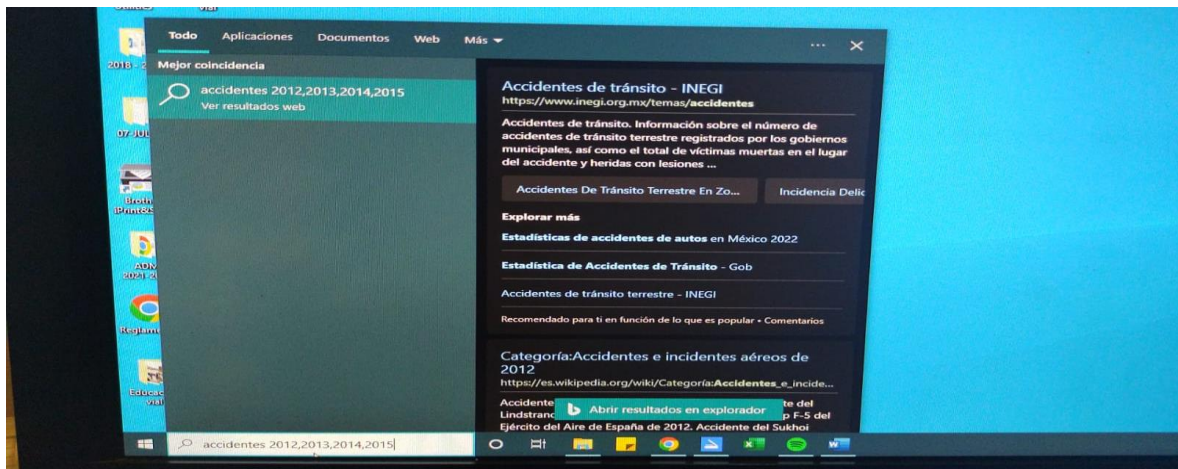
Todo Aplicaciones Documentos Web Más ▾ ··· ✕

Mejor coincidencia

accidentes 2012,2013,2014,2015
Ver resultados web

Accidentes de tránsito - INEGI
https://www.inegi.org.mx/temas/accidentes

Accidentes de tránsito. Información sobre el número de accidentes de tránsito terrestre registrados por los gobiernos municipales, así como el total de víctimas muertas en el lugar del accidente y heridas con lesiones ...

Accidentes De Tránsito Terrestre En Zo... Incidencia Delic

Explorar más

Estadísticas de accidentes de autos en México 2022

Estadística de Accidentes de Tránsito - Gob

Accidentes de tránsito terrestre - INEGI

Recomendado para ti en función de lo que es popular • Comentarios

Categoría:Accidentes e incidentes aéreos de 2012
https://es.wikipedia.org/wiki/Categoría:Accidentes_e_incide...

Accidente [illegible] te del Lindstrand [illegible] p F-5 del Ejército del Aire de España de 2012. Accidente del Sukhoi

Abrir resultados en explorador

2018 - 2
07-JUL
Broth iPrint&S
ADM 2021-2
Reglam
Educac vial

accidentes 2012,2013,2014,2015